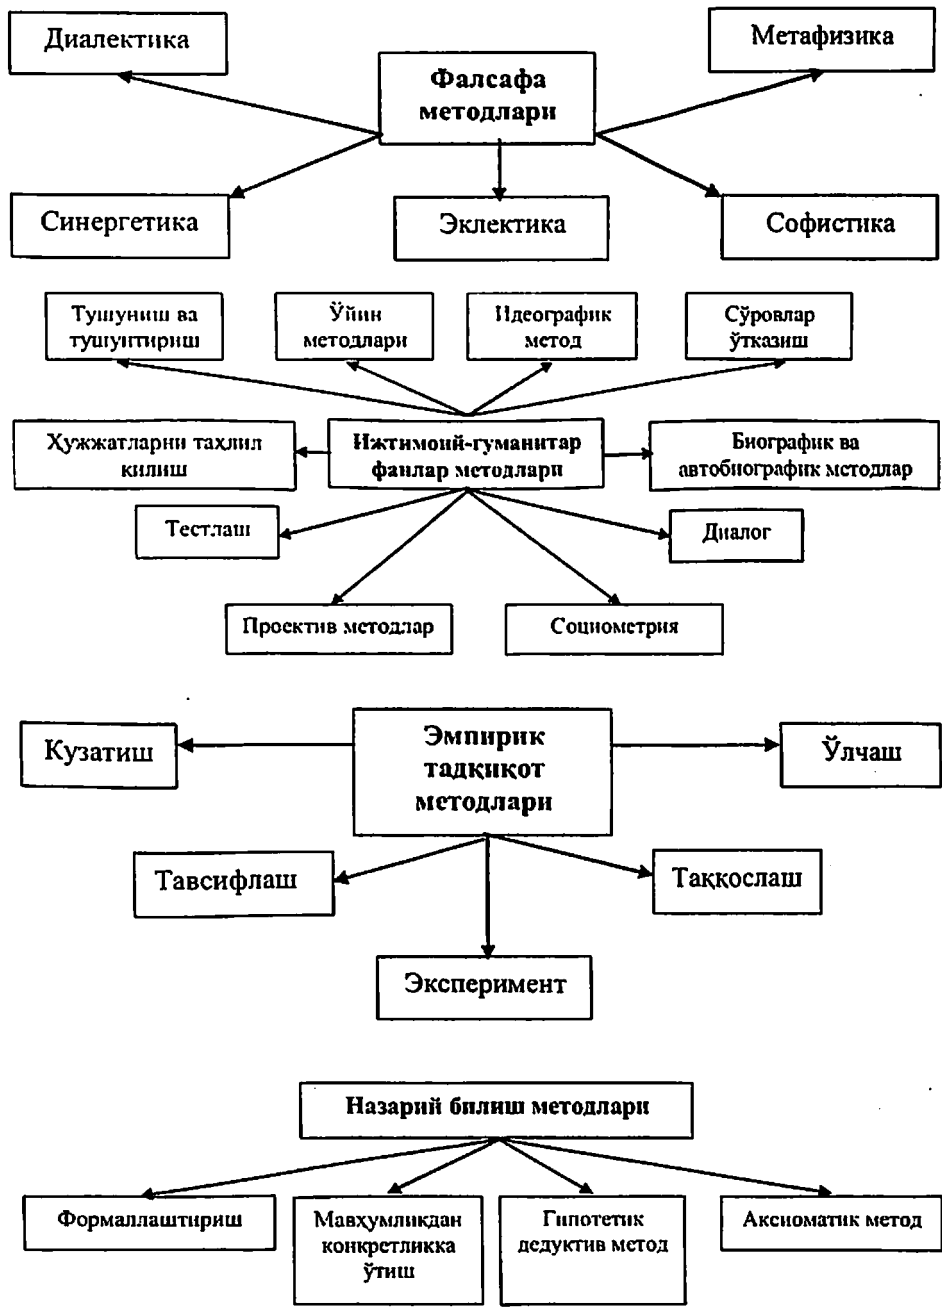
Диалектика

Фалсафа методлари

Метафизика

Синергетика

Эклектика

Софистика

Тушуниш ва тушунтириш

Ўйин методлари

Идеографик метод

Сўровлар ўтказиш

Хужжатларни таҳлил қилиш

Ижтимоий-гуманитар фанлар методлари

Биографик ва автобиографик методлар

Тестлаш

Диалог

Проектив методлар

Социометрия

Кузатиш

Эмпирик тадқиқот методлари

Ўлчаш

Тавсифлаш

Таққослаш

Эксперимент

Назарий билиш методлари

Формаллаштириш

Мавҳумликдан конкретликка ўтиш

Гипотетик дедуктив метод

Аксиоматик метод